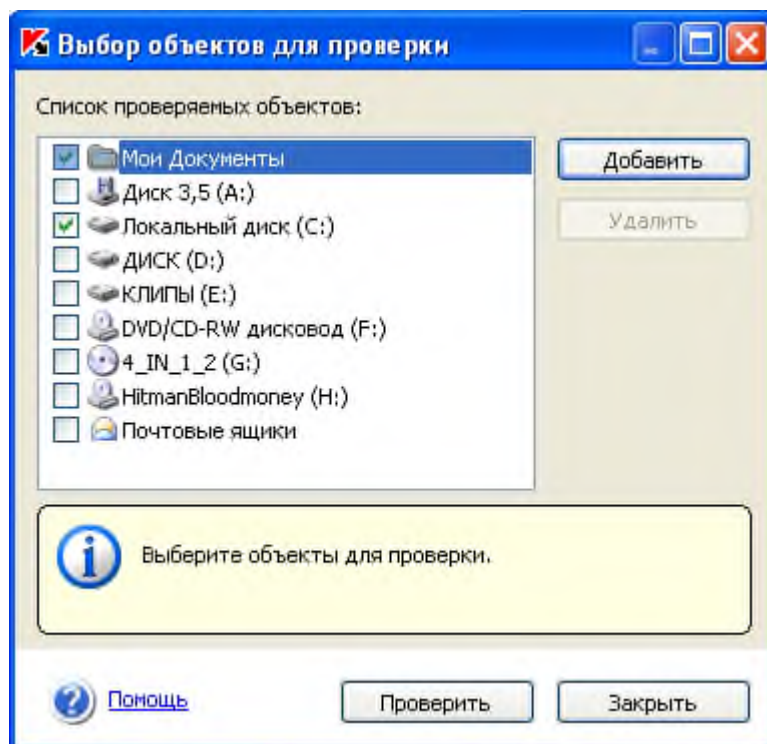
Выбор объектов для проверки

Список проверяемых объектов:

Мои Документы
Диск 3,5 (A:)
Локальный диск (C:)
ДИСК (D:)
КЛИПЫ (E:)
DVD/CD-RW дисковод (F:)
4_IN_1_2 (G:)
HitmanBloodmoney (H:)
Почтовые ящики

Добавить
Удалить

Выберите объекты для проверки.

Помощь
Проверить
Закрыть